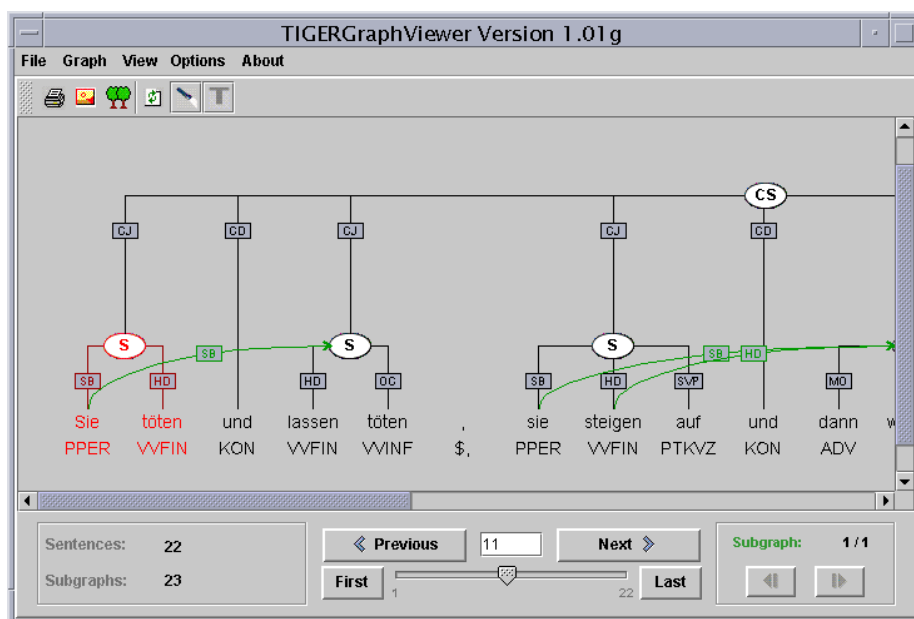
TIGERGraphViewer Version 1.01g

File Graph View Options About

CS

CJ CD CJ CJ CD

S S S

SB HD SB HD OC SB HD SVP SB HD MO

Sie töten und lassen töten , sie steigen auf und dann w

PPER VVFIN KON VVFIN VVINF $, PPER VVFIN PTKVZ KON ADV

Sentences: 22

Subgraphs: 23

Previous 11 Next

First Last

1 22

Subgraph: 1 / 1